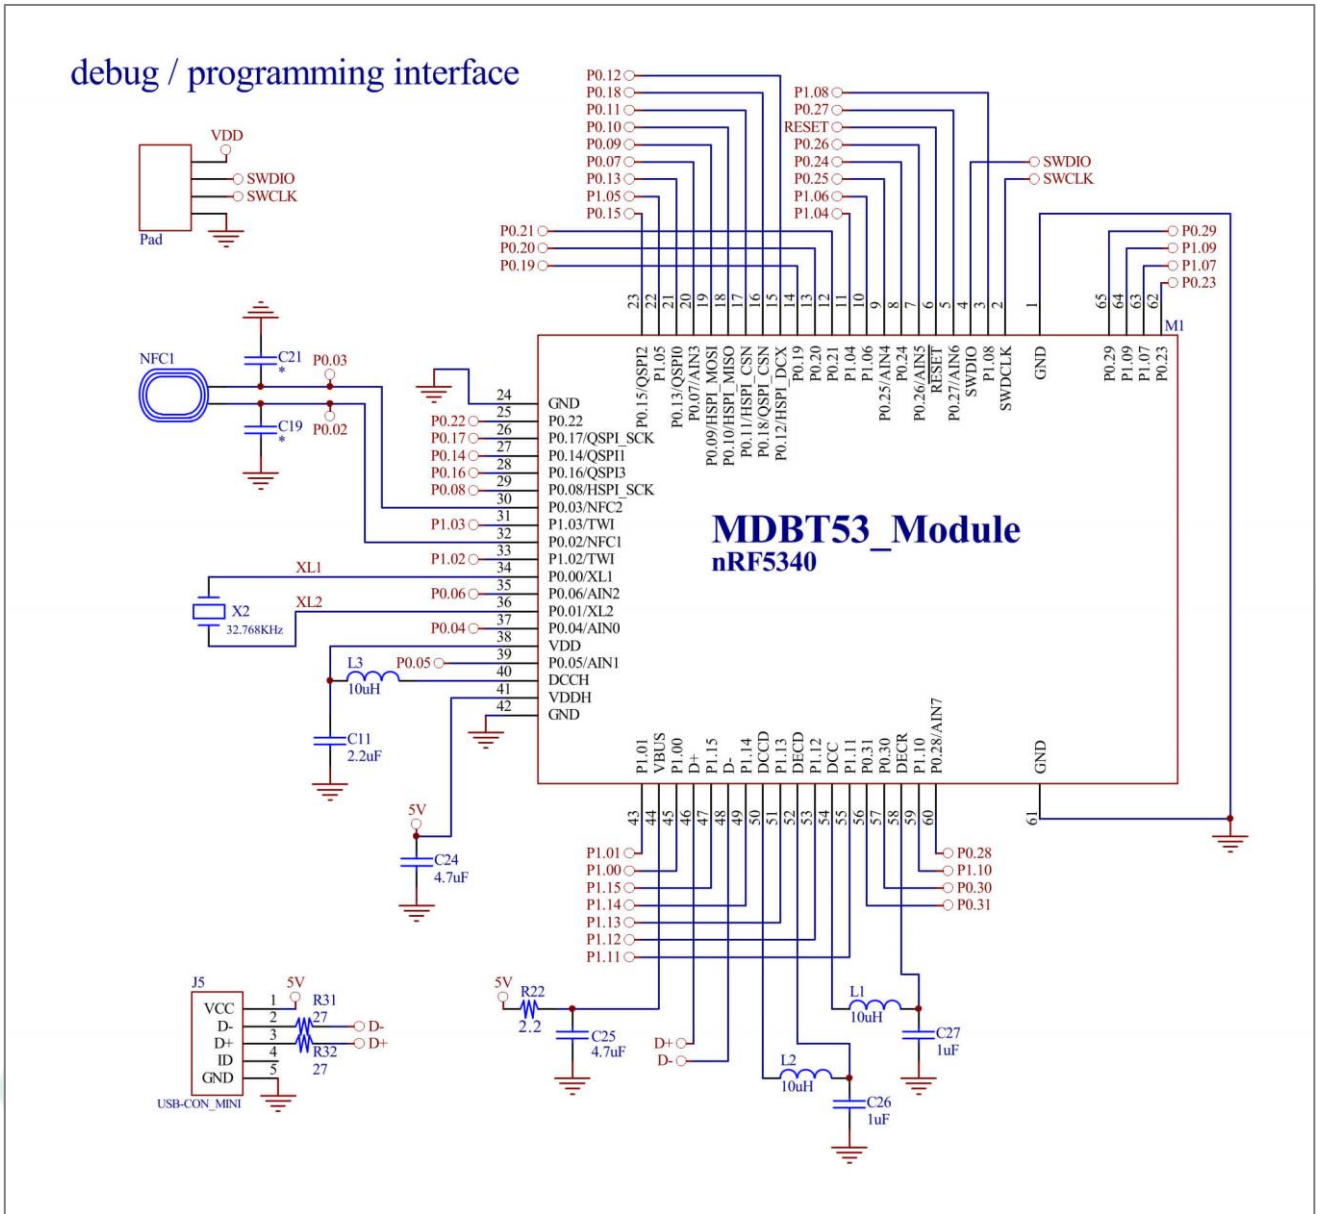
debug / programming interface

VDD
SWDIO
SWCLK
Pad

P0.12
P0.18
P0.11
P0.10
P0.09
P0.07
P0.13
P1.05
P0.15
P0.21
P0.20
P0.19

P1.08
P0.27
RESET
P0.26
P0.24
P0.25
P1.06
P1.04

SWDIO
SWCLK

P0.29
P1.09
P1.07
P0.23

23 22 21 20 19 18 17 16 15 14 13 12 11 10 9 8 7 6 5 4 3 2 1 65 64 63 62

M1

P0.15/QSPI2
P1.05
P0.13/QSPI0
P0.07/AIN3
P0.09/HSPI_MOSI
P0.10/HSPI_MISO
P0.11/HSPI_CSN
P0.18/QSPI_CSN
P0.12/HSPI_DCX
P0.19
P0.20
P0.21
P1.04
P1.06
P0.25/AIN4
P0.24
P0.26/AIN5
RESET
P0.27/AIN6
SWDIO
P1.08
SWDCLK
GND
P0.29
P1.09
P1.07
P0.23

NFC1
C21
*
P0.03
C19
*
P0.02

24 GND
P0.22 25 P0.22
P0.17 26 P0.17/QSPI_SCK
P0.14 27 P0.14/QSPI1
P0.16 28 P0.16/QSPI3
P0.08 29 P0.08/HSPI_SCK
30 P0.03/NFC2
P1.03 31 P1.03/TWI
32 P0.02/NFC1
P1.02 33 P1.02/TWI
34 P0.00/XL1
P0.06 35 P0.06/AIN2
36 P0.01/XL2
P0.04 37 P0.04/AIN0
38 VDD
39
P0.05 P0.05/AIN1
40 DCCH
41 VDDH
42 GND

XL1
X2
32.768KHz
XL2
L3
10uH
C11
2.2uF
5V
C24
4.7uF

MDBT53_Module
nRF5340

P1.01
VBUS
P1.00
D+
P1.15
D-
P1.14
DCCD
P1.13
DECD
P1.12
DCC
P1.11
P0.31
P0.30
DECR
P1.10
P0.28/AIN7
GND

43 44 45 46 47 48 49 50 51 52 53 54 55 56 57 58 59 60 61

P1.01
P1.00
P1.15
P1.14
P1.13
P1.12
P1.11

P0.28
P1.10
P0.30
P0.31

J5
VCC 1
D- 2
D+ 3
ID 4
GND 5
USB-CON_MINI
5V
R31
27
R32
27
D-
D+

5V
R22
2.2
C25
4.7uF
D+
D-
L2
10uH
C26
1uF
L1
10uH
C27
1uF